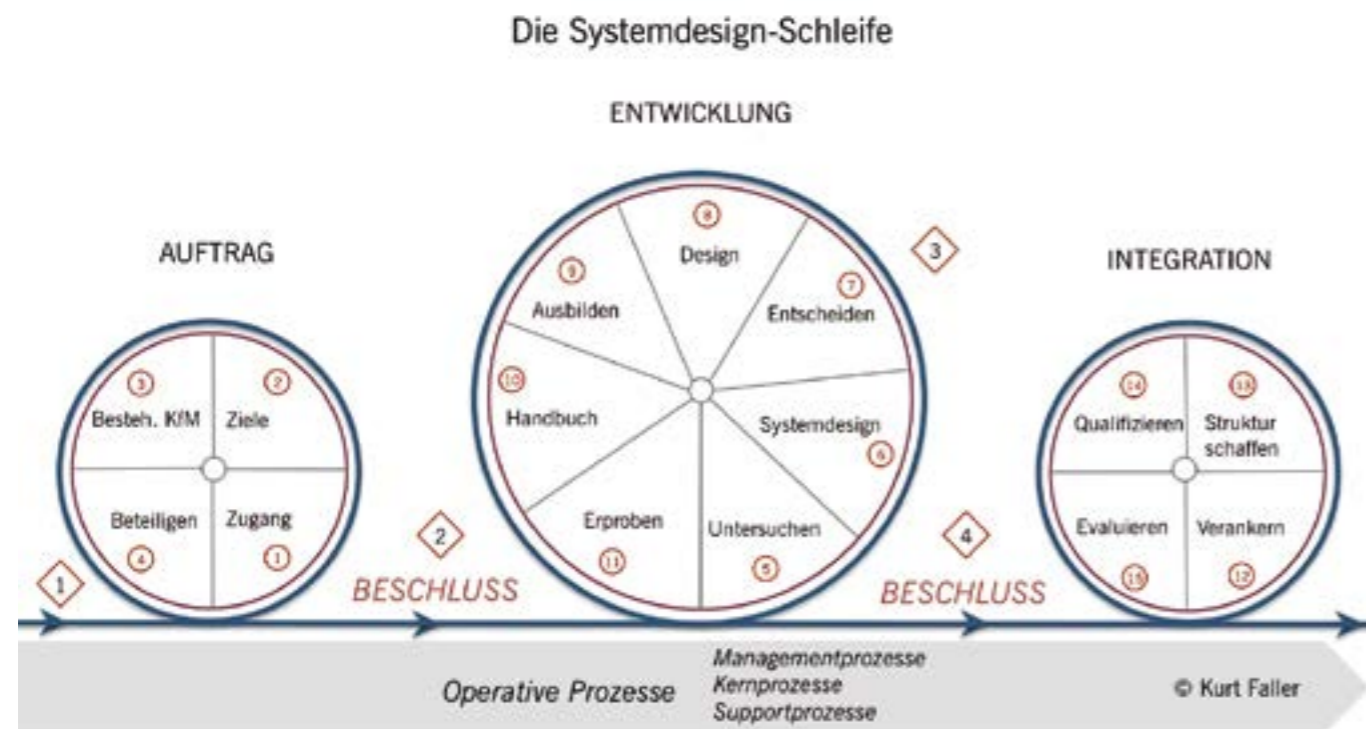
Die Systemdesign-Schleife

ENTWICKLUNG

AUFTRAG

INTEGRATION

3 Besteh. KfM
2 Ziele
Beteiligen 4
Zugang 1

1

2

BESCHLUSS

8 Design
9 Ausbilden
7 Entscheiden
10 Handbuch
Systemdesign 6
Erproben 11
Untersuchen 5

3

4

BESCHLUSS

14 Qualifizieren
13 Struktur schaffen
Evaluieren 15
Verankern 12

Operative Prozesse
Managementprozesse
Kernprozesse
Supportprozesse

© Kurt Faller